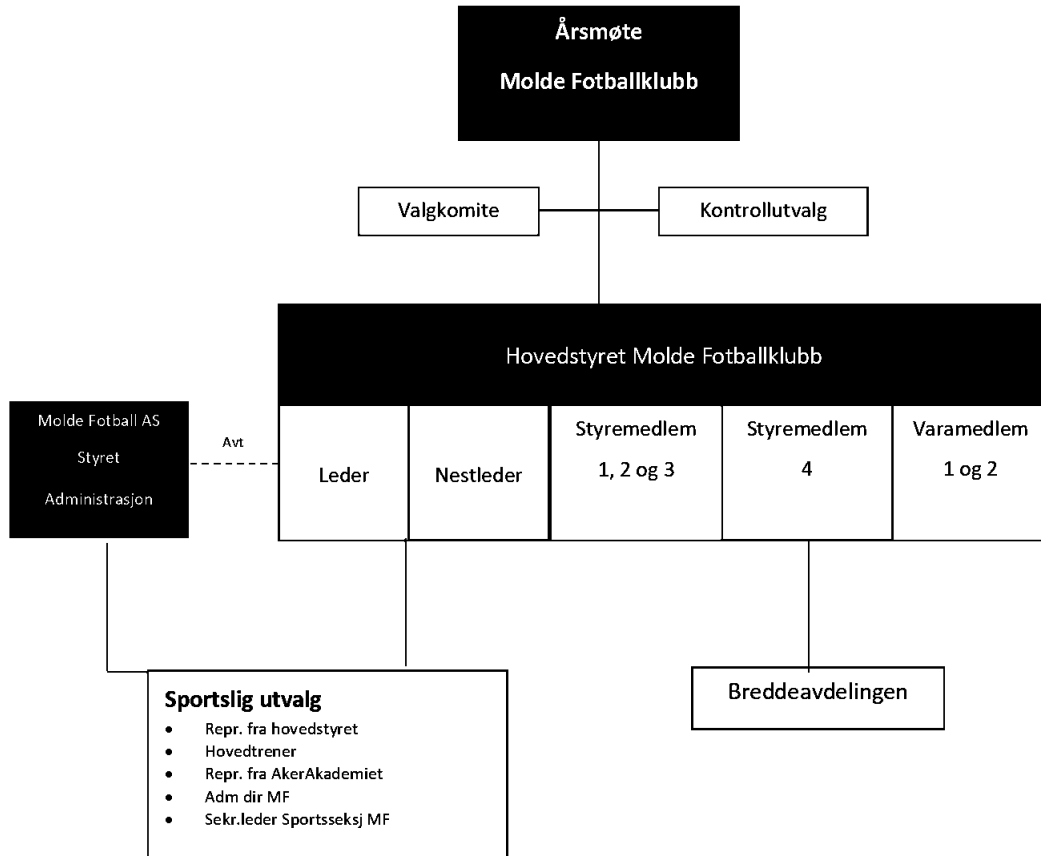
Årsmøte

Molde Fotballklubb

Valgkomite

Kontrollutvalg

Hovedstyret Molde Fotballklubb

Molde Fotball AS

Styret

Administrasjon

Avt

Leder

Nestleder

Styremedlem

1, 2 og 3

Styremedlem

4

Varamedlem

1 og 2

Sportslig utvalg

- Repr. fra hovedstyret
- Hovedtrener
- Repr. fra AkerAkademiet
- Adm dir MF
- Sekr.leder Sportsseksj MF

Breddeavdelingen